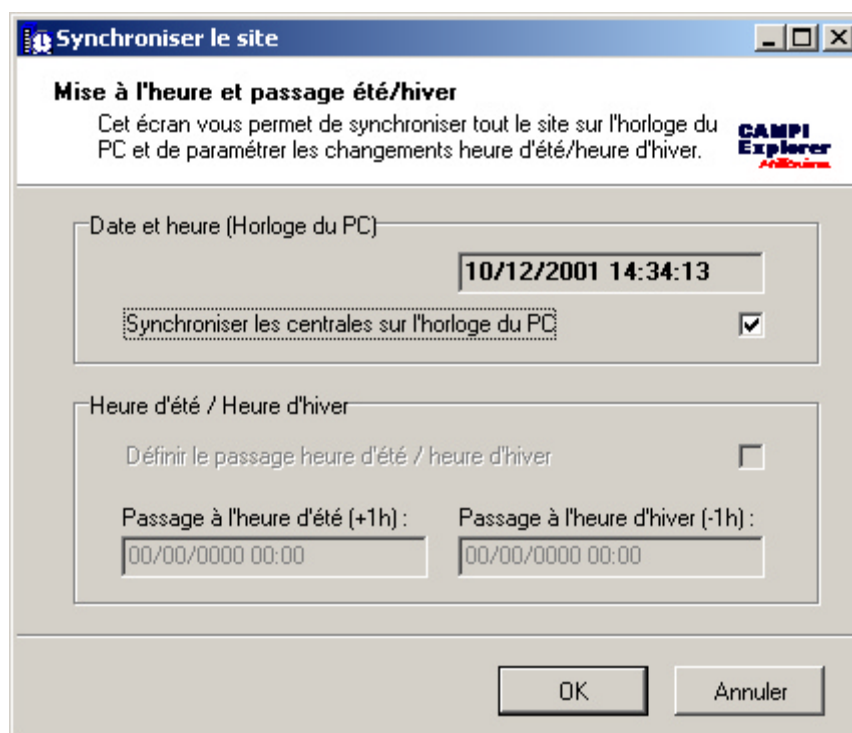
Synchroniser le site

Mise à l'heure et passage été/hiver

Cet écran vous permet de synchroniser tout le site sur l'horloge du PC et de paramétrer les changements heure d'été/heure d'hiver.

CAMPI Explorer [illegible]

Date et heure (Horloge du PC)

10/12/2001 14:34:13

Synchroniser les centrales sur l'horloge du PC

Heure d'été / Heure d'hiver

Définir le passage heure d'été / heure d'hiver

Passage à l'heure d'été (+1h) :

00/00/0000 00:00

Passage à l'heure d'hiver (-1h) :

00/00/0000 00:00

OK

Annuler